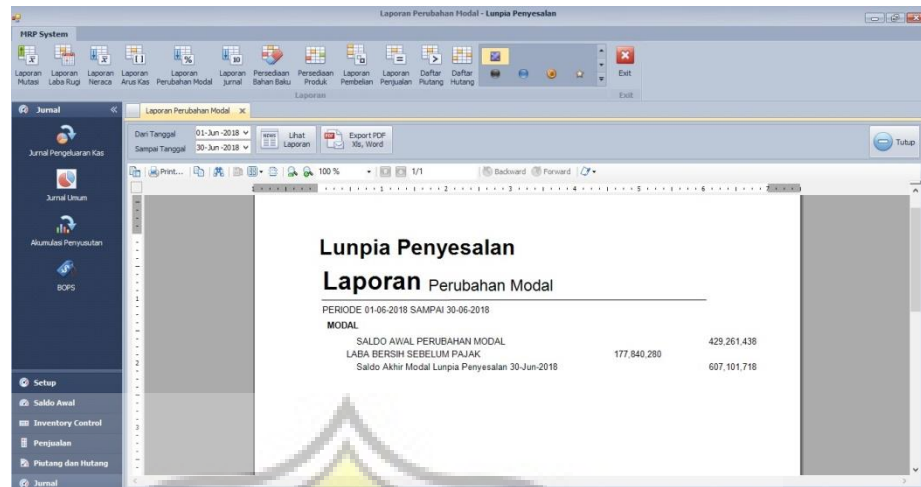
Laporan Perubahan Modal - Lunpia Penyesalan

MRP System

Laporan Mutasi | Laporan Laba Rugi | Laporan Neraca | Laporan Arus Kas | Laporan Perubahan Modal | Laporan Jurnal | Persediaan Bahan Baku | Persediaan Produk | Laporan Pembelian | Laporan Penjualan | Daftar Piutang | Daftar Hutang | Exit

Laporan

Exit

Jurnal

Jurnal Pengeluaran Kas

Jurnal Umum

Akumulasi Penyusutan

BOPS

Setup

Saldo Awal

Inventory Control

Penjualan

Piutang dan Hutang

Jurnal

Laporan Perubahan Modal ×

Dari Tanggal 01-Jun -2018

Sampai Tanggal 30-Jun -2018

Lihat Laporan

Export PDF Xls, Word

Tutup

Print... 100 % 1/1 Backward Forward

Lunpia Penyesalan

Laporan Perubahan Modal

PERIODE 01-06-2018 SAMPAI 30-06-2018

MODAL

| | | |
|---|---|---|
| SALDO AWAL PERUBAHAN MODAL | | 429,261,438 |
| LABA BERSIH SEBELUM PAJAK | 177,840,280 | |
| Saldo Akhir Modal Lunpia Penyesalan 30-Jun-2018 | | 607,101,718 |